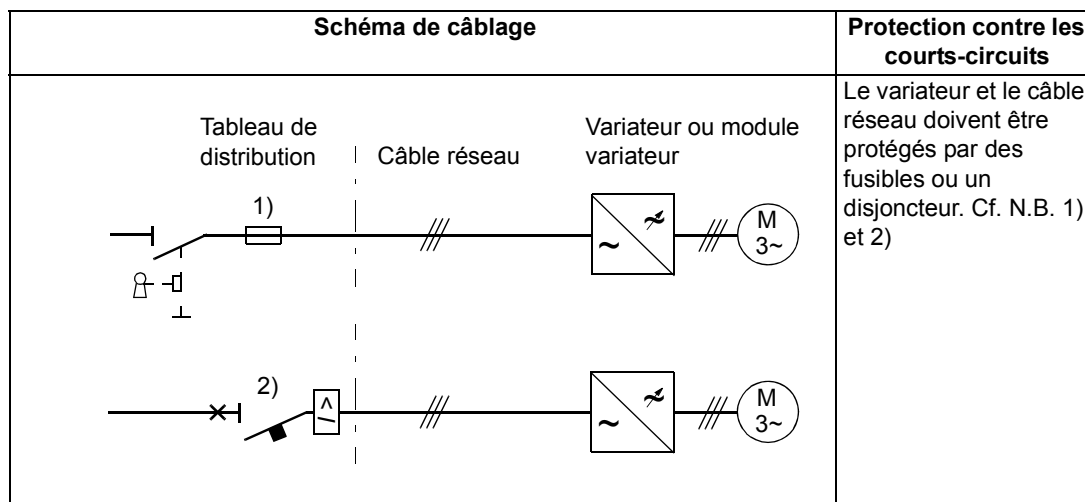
| Schéma de câblage | Protection contre les courts-circuits |
|---|---|
| Tableau de distribution / Câble réseau / Variateur ou module variateur / 1) / M $3\sim$ / 2) / M $3\sim$ | Le variateur et le câble réseau doivent être protégés par des fusibles ou un disjoncteur. Cf. N.B. 1) et 2) |